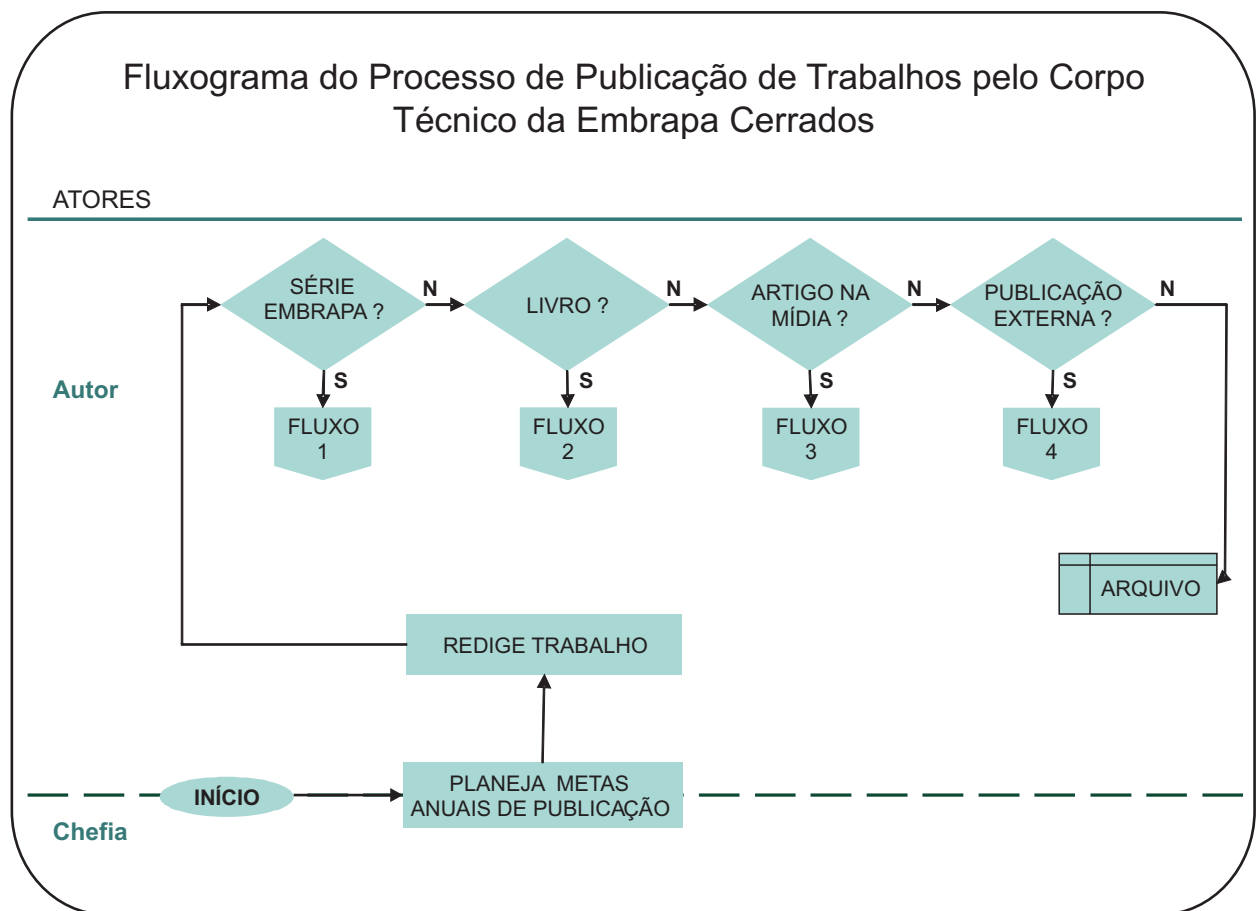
Fluxograma do Processo de Publicação de Trabalhos pelo Corpo Técnico da Embrapa Cerrados

ATORES

Autor

SÉRIE EMBRAPA ?
N
LIVRO ?
N
ARTIGO NA MÍDIA ?
N
PUBLICAÇÃO EXTERNA ?
N

S
FLUXO 1
S
FLUXO 2
S
FLUXO 3
S
FLUXO 4

ARQUIVO

REDIGE TRABALHO

INÍCIO
PLANEJA METAS ANUAIS DE PUBLICAÇÃO

Chefia